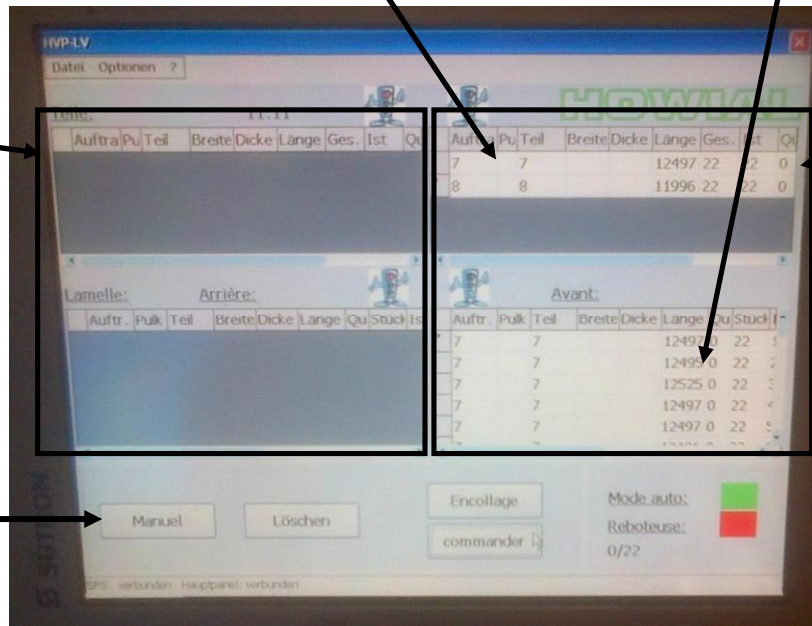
HVP-LV

Datei Optionen ?

Teile: 11:11

| Auftra | Pu | Teil | Breite | Dicke | Länge | Ges. | Ist | Qu |
|---|---|---|---|---|---|---|---|---|

| Auftr | Pu | Teil | Breite | Dicke | Länge | Ges. | Ist | Qu |
|---|---|---|---|---|---|---|---|---|
| 7 | | 7 | | | 12497 | 22 | 22 | 0 |
| 8 | | 8 | | | 11996 | 22 | 22 | 0 |

Lamelle: Arrière:

| Auftr. | Pulk | Teil | Breite | Dicke | Länge | Qu | Stück | Is |
|---|---|---|---|---|---|---|---|---|

Avant:

| Auftr. | Pulk | Teil | Breite | Dicke | Länge | Qu | Stück | I |
|---|---|---|---|---|---|---|---|---|
| 7 | | 7 | | | 12497 | 0 | 22 | 1 |
| 7 | | 7 | | | 12495 | 0 | 22 | 2 |
| 7 | | 7 | | | 12525 | 0 | 22 | 3 |
| 7 | | 7 | | | 12497 | 0 | 22 | 4 |
| 7 | | 7 | | | 12497 | 0 | 22 | 5 |
| 7 | | 7 | | | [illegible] | | | |

Manuel

Löschen

Encollage

commander

Mode auto:

Reboteuse:

0/22

SPS: verbunden Hauptpanel: verbunden